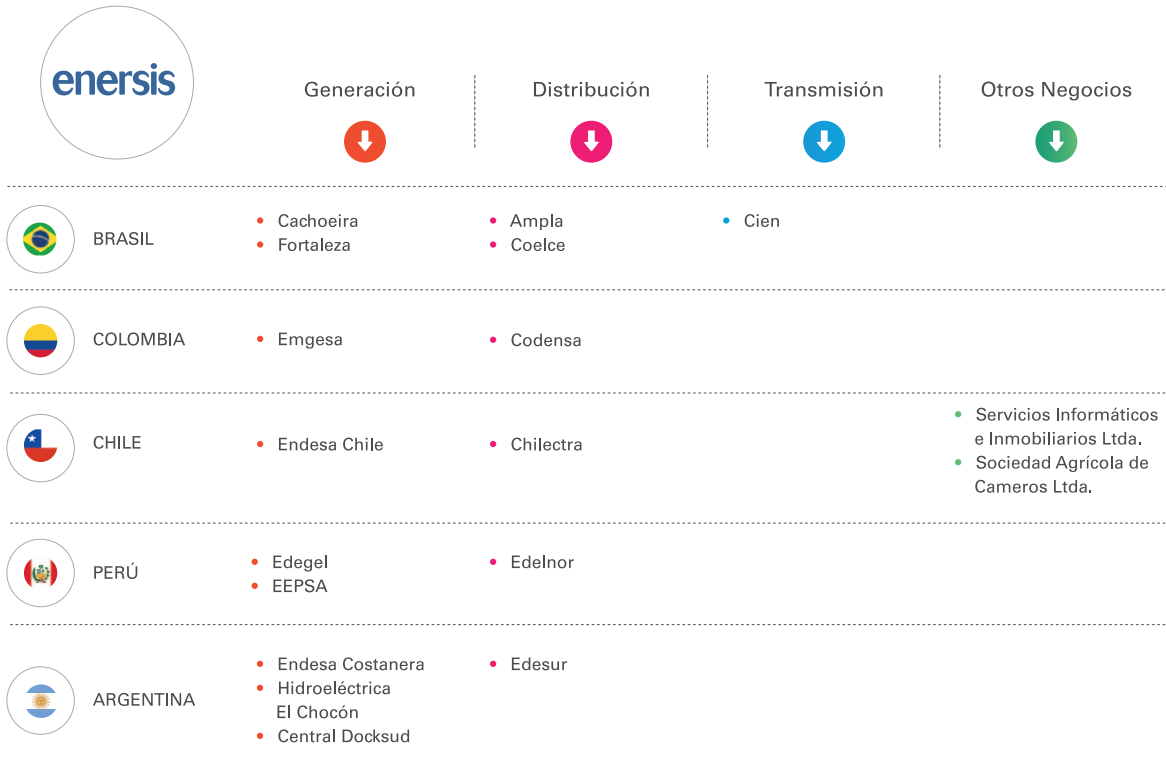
enersis

| | Generación | Distribución | Transmisión | Otros Negocios |
|---|---|---|---|---|
| BRASIL | • Cachoeira<br>• Fortaleza | • Ampla<br>• Coelce | • Cien | |
| COLOMBIA | • Emgesa | • Codensa | | |
| CHILE | • Endesa Chile | • Chilectra | | • Servicios Informáticos e Inmobiliarios Ltda.<br>• Sociedad Agrícola de Cameros Ltda. |
| PERÚ | • Edegel<br>• EEPSA | • Edelnor | | |
| ARGENTINA | • Endesa Costanera<br>• Hidroeléctrica El Chocón<br>• Central Docksud | • Edesur | | |